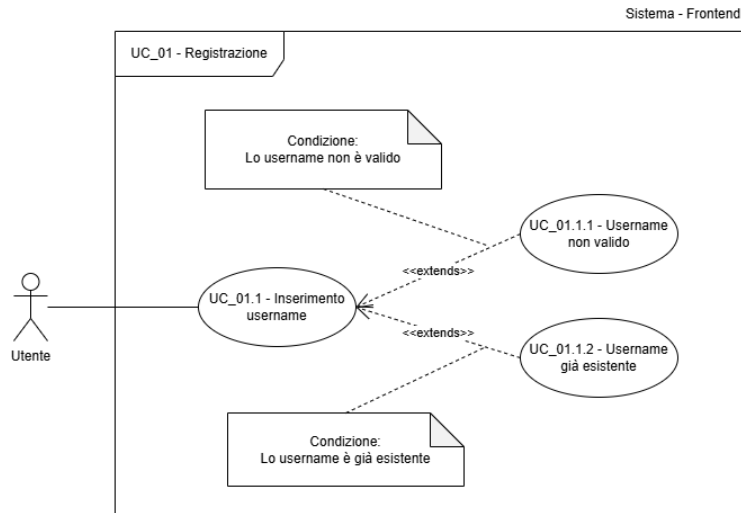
Sistema - Frontend

UC_01 - Registrazione

Condizione:
Lo username non è valido

UC_01.1.1 - Username non valido

<<extends>>

UC_01.1 - Inserimento username

<<extends>>

UC_01.1.2 - Username già esistente

Utente

Condizione:
Lo username è già esistente